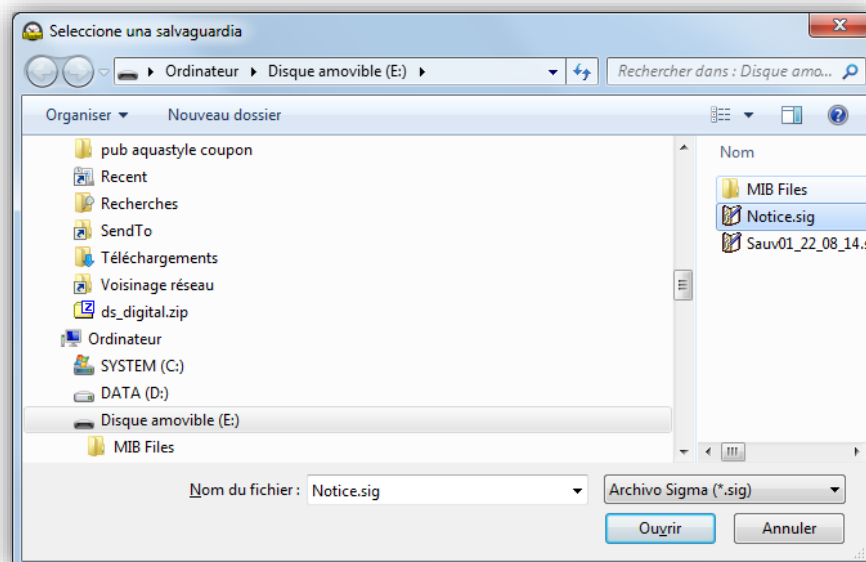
Seleccione una salvaguardia

Ordinateur ▸ Disque amovible (E:) ▸

Rechercher dans : Disque amo...

Organiser ▾ Nouveau dossier

pub aquastyle coupon
Recent
Recherches
SendTo
Téléchargements
Voisinage réseau
ds_digital.zip
Ordinateur
SYSTEM (C:)
DATA (D:)
Disque amovible (E:)
MIB Files

Nom
MIB Files
Notice.sig
Sauv01_22_08_14.s

Nom du fichier : Notice.sig
Archivo Sigma (*.sig)
Ouvrir
Annuler